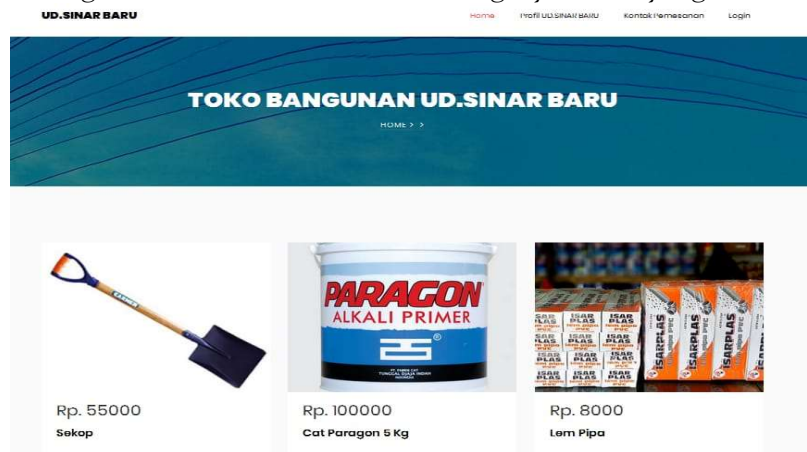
UD.SINAR BARU

Home Profil UD.SINAR BARU Kontak Pemesanan Login

TOKO BANGUNAN UD.SINAR BARU

HOME > >

PARAGON
ALKALI PRIMER

ISAR PLAS

ISARPLAS

Rp. 55000
Sekop

Rp. 100000
Cat Paragon 5 Kg

Rp. 8000
Lem Pipa